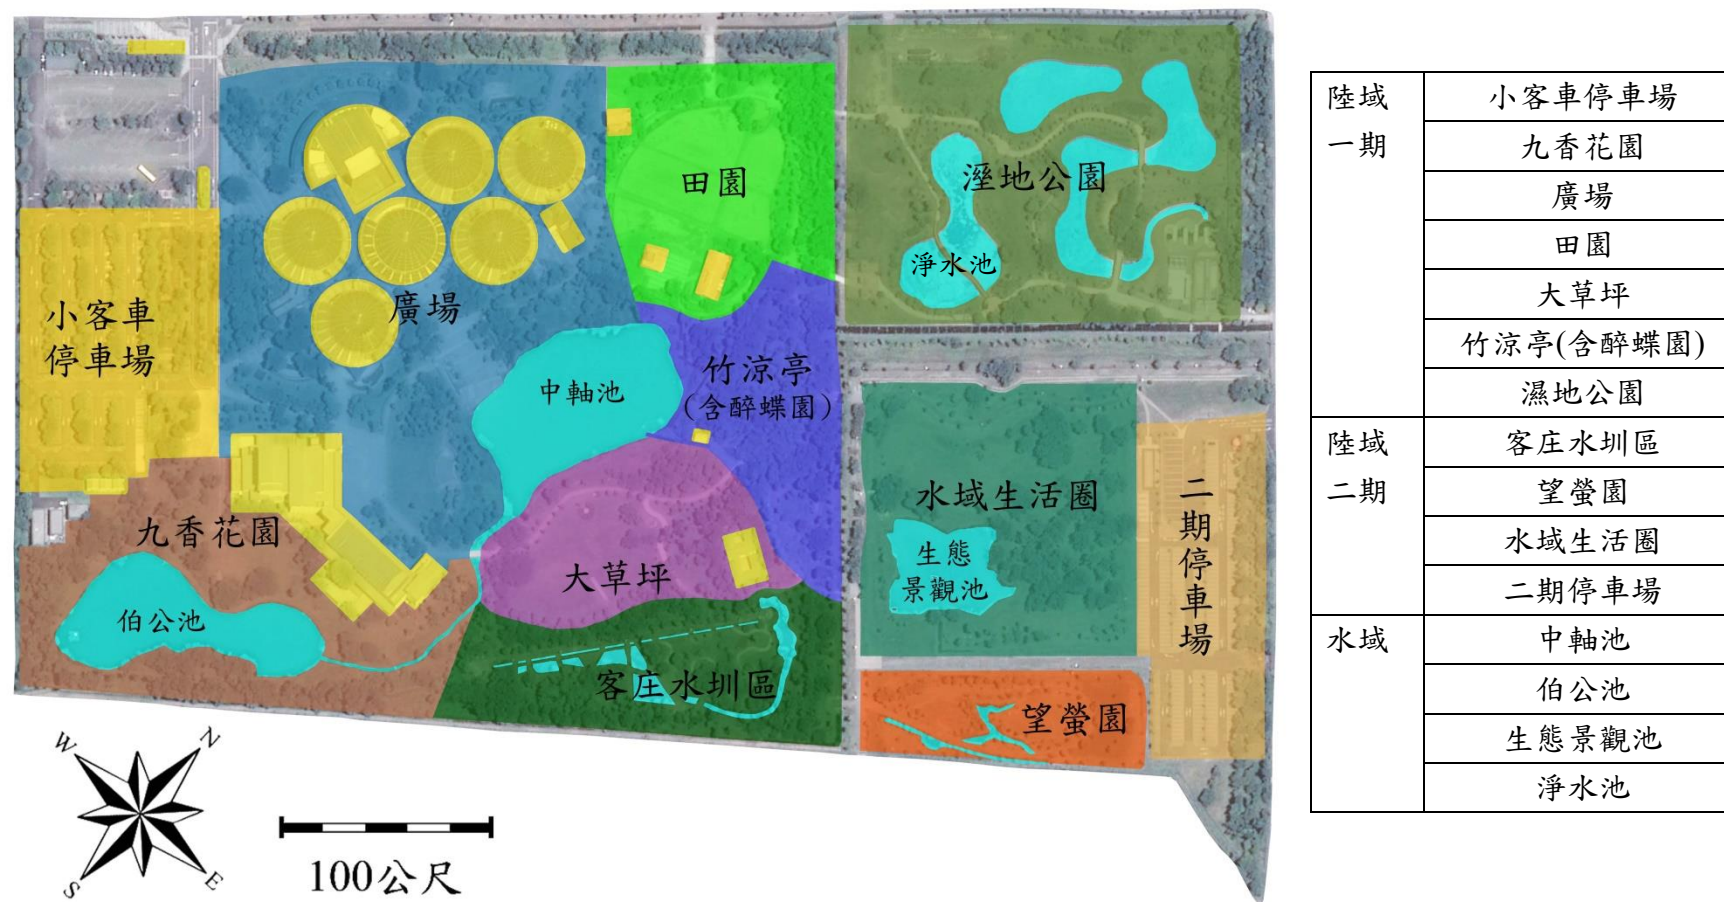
田園

溼地公園

淨水池

小客車停車場

廣場

中軸池

竹涼亭（含醉蝶園）

九香花園

大草坪

伯公池

客庄水圳區

水域生活圈

生態景觀池

二期停車場

望螢園

W N S E

100公尺

| 陸域一期 | 小客車停車場 |
|---|---|
| | 九香花園 |
| | 廣場 |
| | 田園 |
| | 大草坪 |
| | 竹涼亭(含醉蝶園) |
| | 濕地公園 |
| 陸域二期 | 客庄水圳區 |
| | 望螢園 |
| | 水域生活圈 |
| | 二期停車場 |
| 水域 | 中軸池 |
| | 伯公池 |
| | 生態景觀池 |
| | 淨水池 |